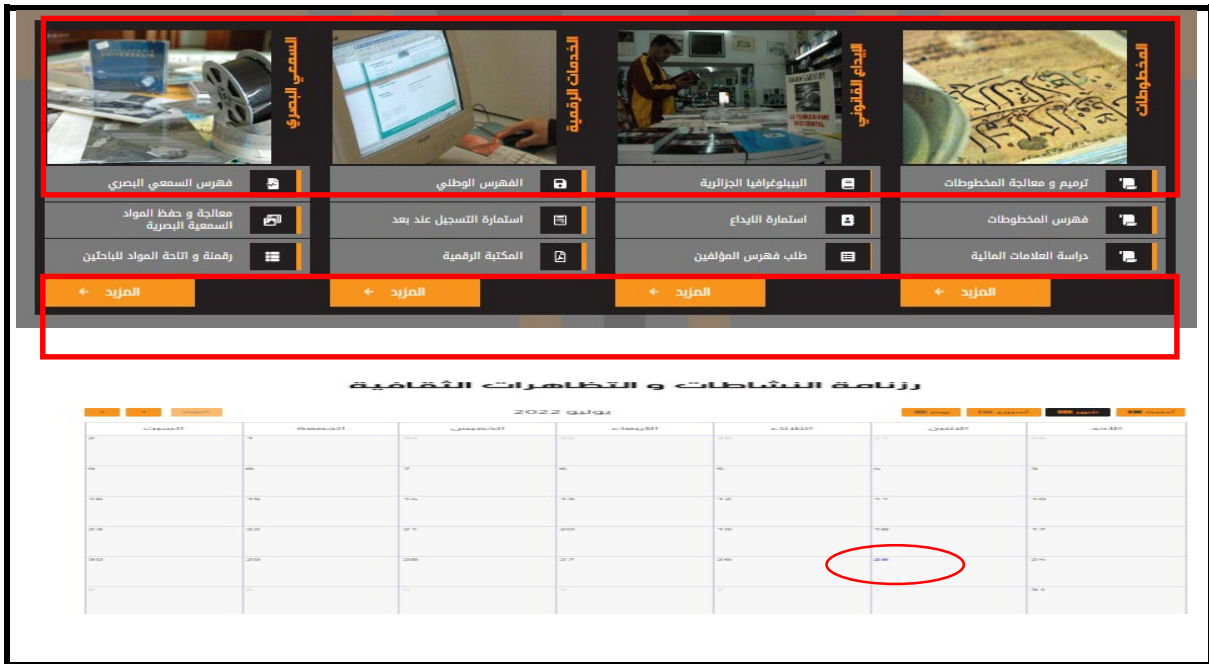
المخطوطات

الايداع القانوني

الخدمات الرقمية

السمعي البصري

ترميم و معالجة المخطوطات

فهرس المخطوطات

دراسة العلامات المائية

المزيد

البيبلوغرافيا الجزائرية

استمارة الايداع

طلب فهرس المؤلفين

المزيد

الفهرس الوطني

استمارة التسجيل عند بعد

المكتبة الرقمية

المزيد

فهرس السمعي البصري

معالجة و حفظ المواد السمعية البصرية

رقمنة و اتاحة المواد للباحثين

المزيد

رزنامة النشاطات و التظاهرات الثقافية

يوليو 2022

| الأحد | الاثنين | الثلاثاء | الأربعاء | الخميس | الجمعة | السبت |
|---|---|---|---|---|---|---|
| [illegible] | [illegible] | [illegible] | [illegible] | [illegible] | 1 | 2 |
| 3 | 4 | 5 | 6 | 7 | 8 | 9 |
| 10 | 11 | 12 | 13 | 14 | 15 | 16 |
| 17 | 18 | 19 | 20 | 21 | 22 | 23 |
| 24 | 25 | 26 | 27 | 28 | 29 | 30 |
| 31 | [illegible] | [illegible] | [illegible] | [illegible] | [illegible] | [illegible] |